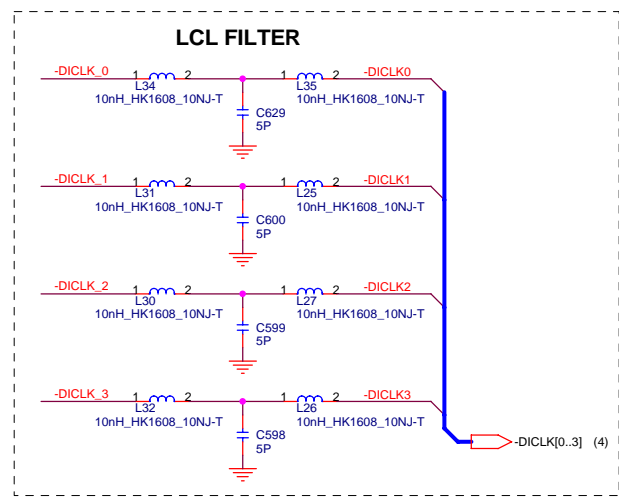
LCL FILTER

-DICLK_0
1 2
L34
10nH_HK1608_10NJ-T
C629
5P
1 2
L35
10nH_HK1608_10NJ-T
-DICLK0

-DICLK_1
1 2
L31
10nH_HK1608_10NJ-T
C600
5P
1 2
L25
10nH_HK1608_10NJ-T
-DICLK1

-DICLK_2
1 2
L30
10nH_HK1608_10NJ-T
C599
5P
1 2
L27
10nH_HK1608_10NJ-T
-DICLK2

-DICLK_3
1 2
L32
10nH_HK1608_10NJ-T
C598
5P
1 2
L26
10nH_HK1608_10NJ-T
-DICLK3

-DICLK[0..3] (4)